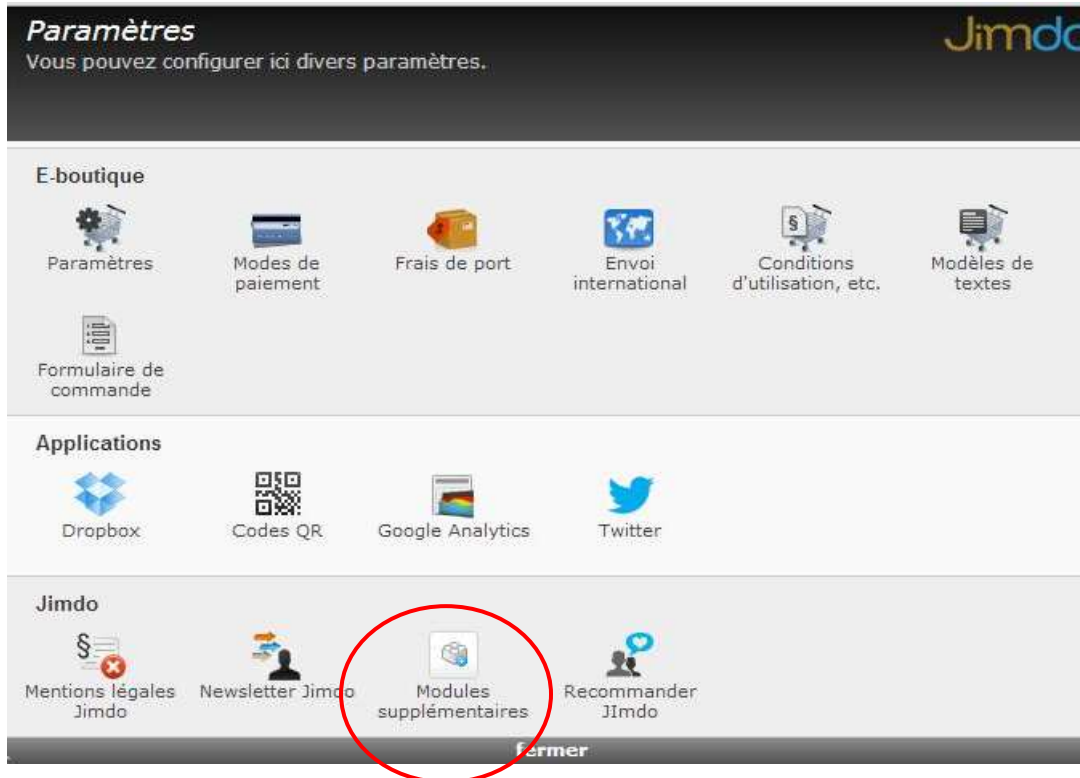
Paramètres
Vous pouvez configurer ici divers paramètres.

Jimdo

E-boutique

Paramètres

Modes de paiement

Frais de port

Envoi international

Conditions d'utilisation, etc.

Modèles de textes

Formulaire de commande

Applications

Dropbox

Codes QR

Google Analytics

Twitter

Jimdo

Mentions légales Jimdo

Newsletter Jimdo

Modules supplémentaires

Recommander JImdo

fermer